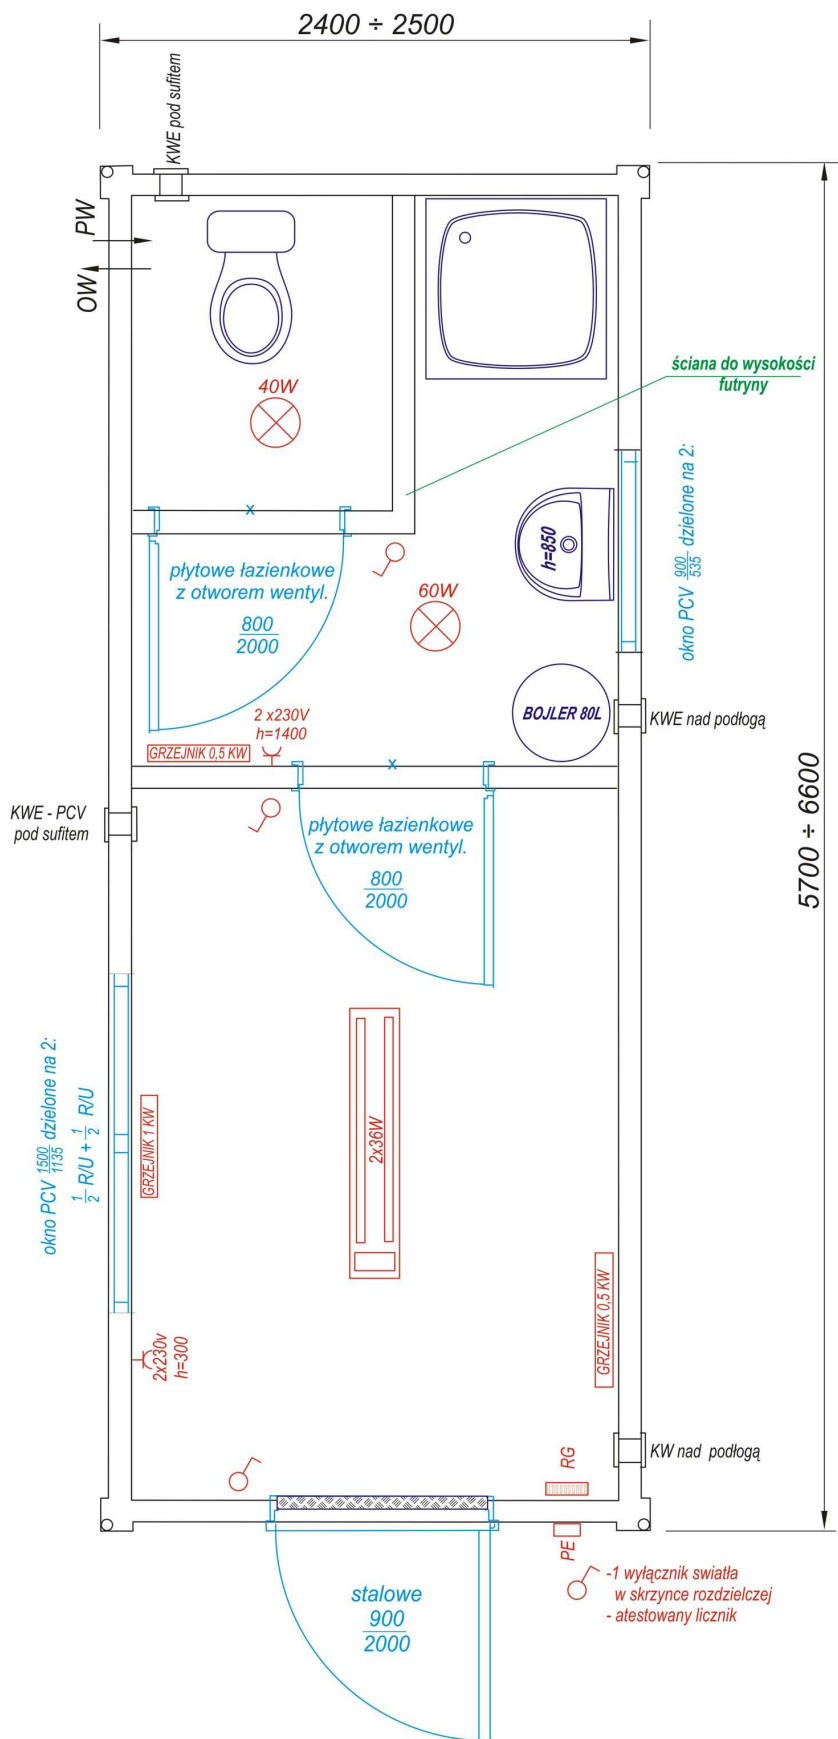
2400 ÷ 2500

KWE pod sufitem

PW

OW

40W

ściana do wysokości futryny

okno PCV $\frac{900}{535}$ dzielone na 2:

h=850

płytowe łazienkowe z otworem wentyl.

$\frac{800}{2000}$

60W

BOJLER 80L

KWE nad podłogą

2 x230V h=1400

GRZEJNIK 0,5 KW

5700 ÷ 6600

KWE - PCV pod sufitem

płytowe łazienkowe z otworem wentyl.

$\frac{800}{2000}$

okno PCV $\frac{1500}{1135}$ dzielone na 2: $\frac{1}{2}$ R/U + $\frac{1}{2}$ R/U

GRZEJNIK 1 KW

2x36W

GRZEJNIK 0,5 KW

2x230v h=300

KW nad podłogą

RG

PE

-1 wyłącznik swiatła w skrzynce rozdzielczej
- atestowany licznik

stalowe

$\frac{900}{2000}$